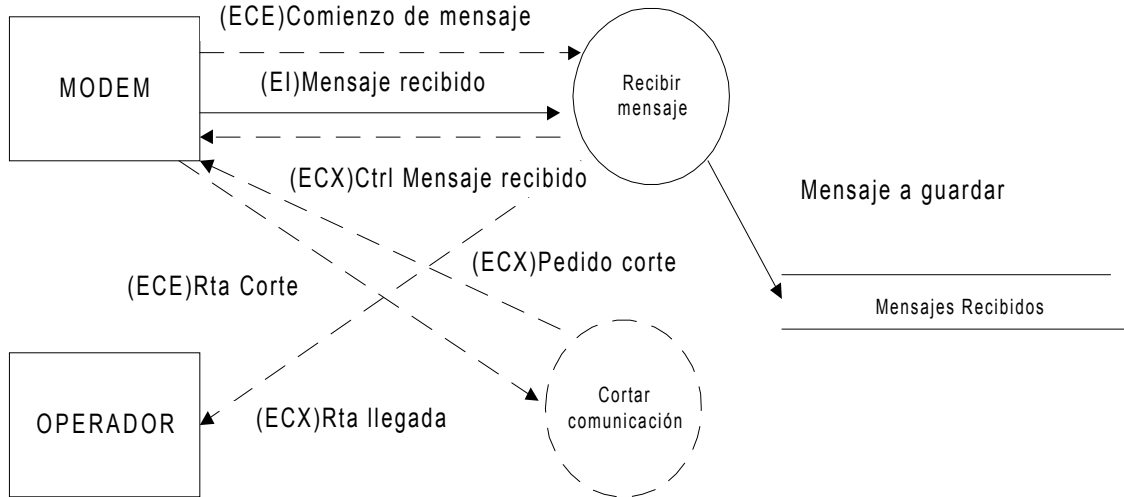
(ECE)Comienzo de mensaje

MODEM

(EI)Mensaje recibido

Recibir mensaje

(ECX)Ctrl Mensaje recibido

Mensaje a guardar

(ECX)Pedido corte

(ECE)Rta Corte

Mensajes Recibidos

OPERADOR

(ECX)Rta llegada

Cortar comunicación